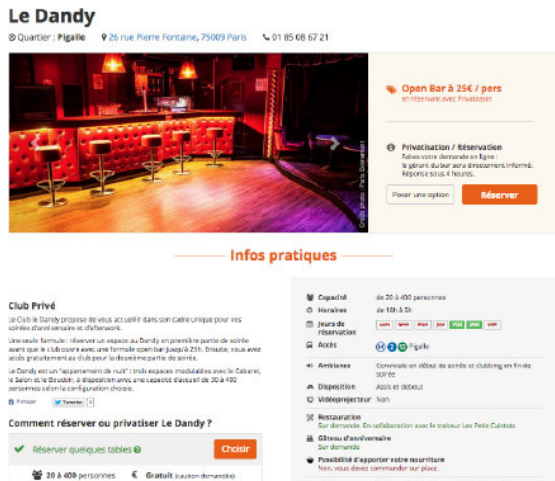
Le Dandy

Quartier : Pigalle   26 rue Pierre Fontaine, 75009 Paris   01 85 08 67 21

Open Bar à 25€ / pers
en réservant avec Privateaser

Privatisation / Réservation
Faites votre demande en ligne : le gérant du bar sera directement informé. Réponse sous 4 heures.

Poser une option   Réserver

Crédit photo : Paris Dancefloor

Infos pratiques

Club Privé

Le Club le Dandy propose de vous accueillir dans son cadre unique pour vos soirées d'anniversaire et d'afterwork.

Une seule formule : réserver un espace au Dandy en première partie de soirée avant que le club ouvre avec une formule open bar jusqu'à 23h. Ensuite, vous avez accès gratuitement au club pour la deuxième partie de soirée.

Le Dandy est un "appartement de nuit" : trois espaces modulables avec le Cabaret, le Salon et le Boudoir, à disposition avec une capacité d'accueil de 20 à 400 personnes selon la configuration choisie.

Partager   Tweeter

Comment réserver ou privatiser Le Dandy ?

Réserver quelques tables   Choisir

20 à 400 personnes   Gratuit (caution demandée)

| | |
|---|---|
| Capacité | de 20 à 400 personnes |
| Horaires | de 18h à 5h |
| Jours de réservation | LUN MAR MER JEU VEN SAM DIM |
| Accès | Pigalle |
| Ambiance | Conviviale en début de soirée et clubbing en fin de soirée |
| Disposition | Assis et debout |
| Vidéoprojecteur | Non |
| Restauration | Sur demande. En collaboration avec le traiteur Les Petits Culottés |
| Gâteau d'anniversaire | Sur demande |
| Possibilité d'apporter votre nourriture | Non, vous devez commander sur place. |